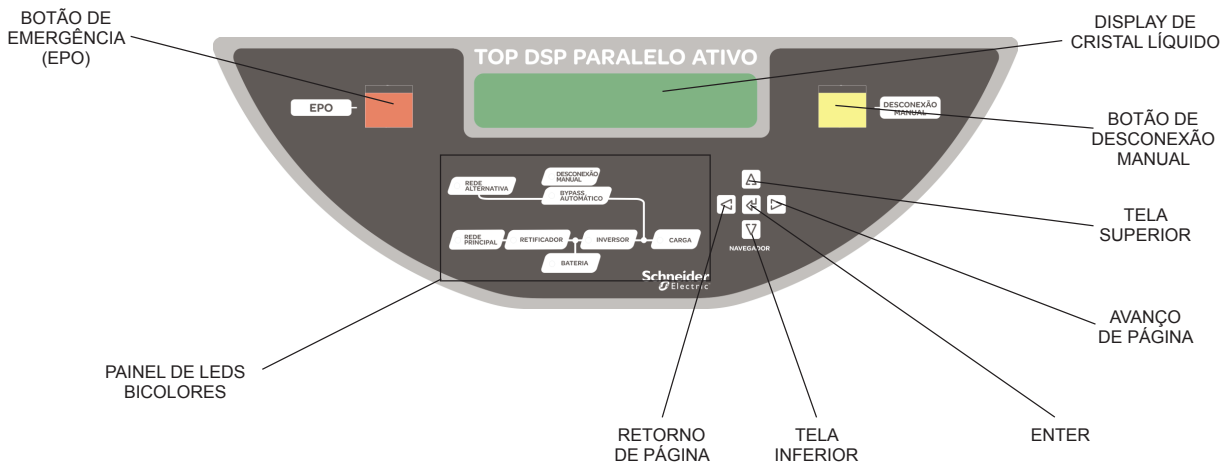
BOTÃO DE EMERGÊNCIA (EPO)

TOP DSP PARALELO ATIVO

DISPLAY DE CRISTAL LÍQUIDO

EPO

DESCONEXÃO MANUAL

BOTÃO DE DESCONEXÃO MANUAL

REDE ALTERNATIVA

DESCONEXÃO MANUAL

BYPASS. AUTOMÁTICO

REDE PRINCIPAL

RETIFICADOR

INVERSOR

CARGA

BATERIA

NAVEGADOR

Schneider Electric

TELA SUPERIOR

AVANÇO DE PÁGINA

PAINEL DE LEDS BICOLORES

RETORNO DE PÁGINA

TELA INFERIOR

ENTER